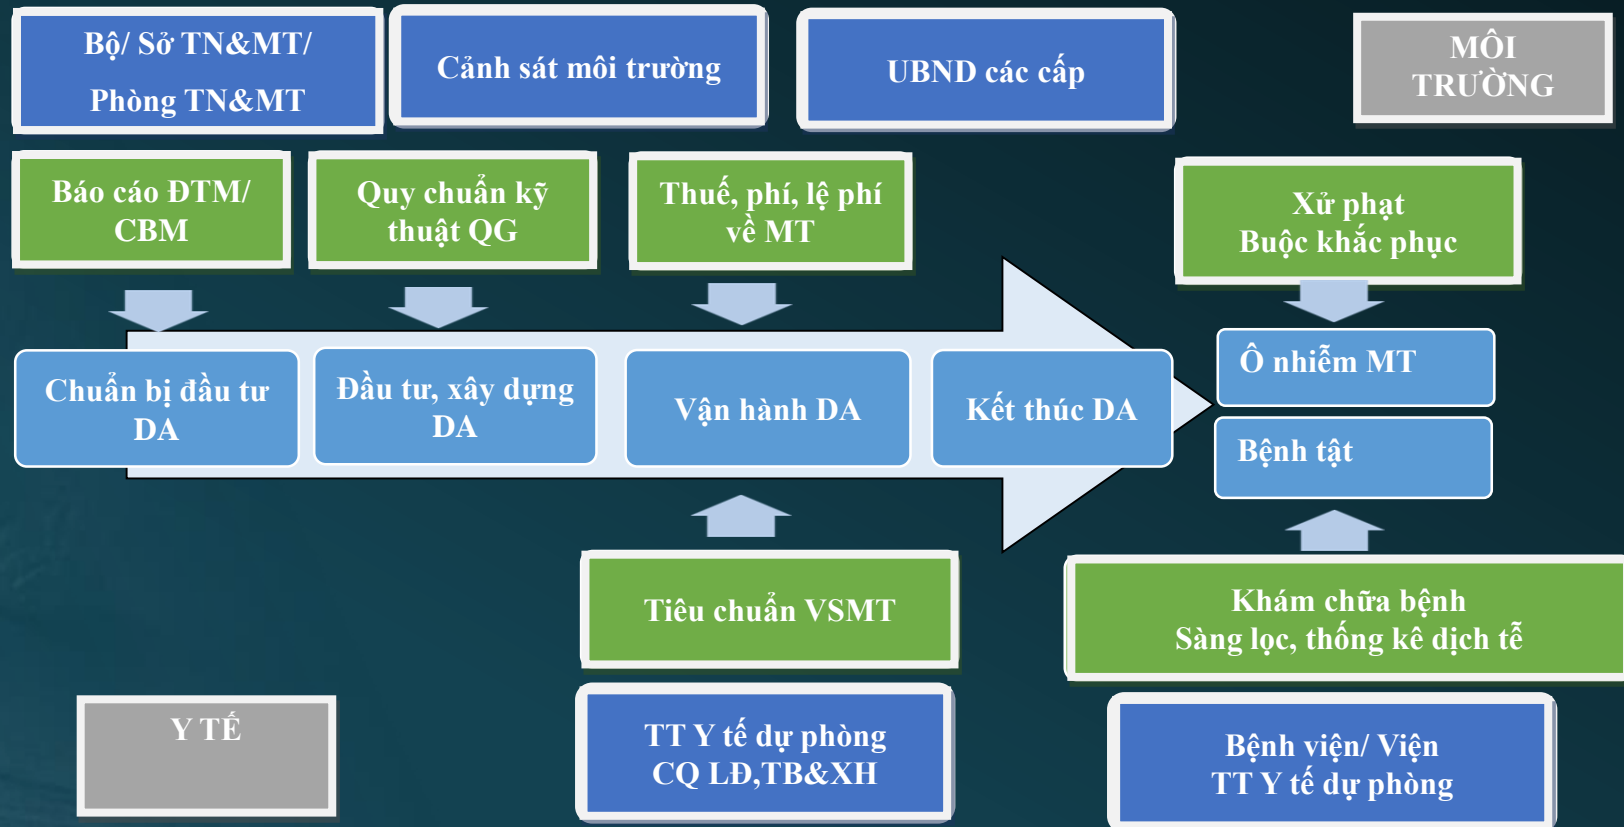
Bộ/ Sở TN&MT/
Phòng TN&MT

Cảnh sát môi trường

UBND các cấp

MÔI TRƯỜNG

Báo cáo ĐTM/ CBM

Quy chuẩn kỹ thuật QG

Thuế, phí, lệ phí về MT

Xử phạt
Buộc khắc phục

Chuẩn bị đầu tư DA

Đầu tư, xây dựng DA

Vận hành DA

Kết thúc DA

Ô nhiễm MT

Bệnh tật

Tiêu chuẩn VSMT

Khám chữa bệnh
Sàng lọc, thống kê dịch tễ

Y TẾ

TT Y tế dự phòng
CQ LĐ,TB&XH

Bệnh viện/ Viện
TT Y tế dự phòng